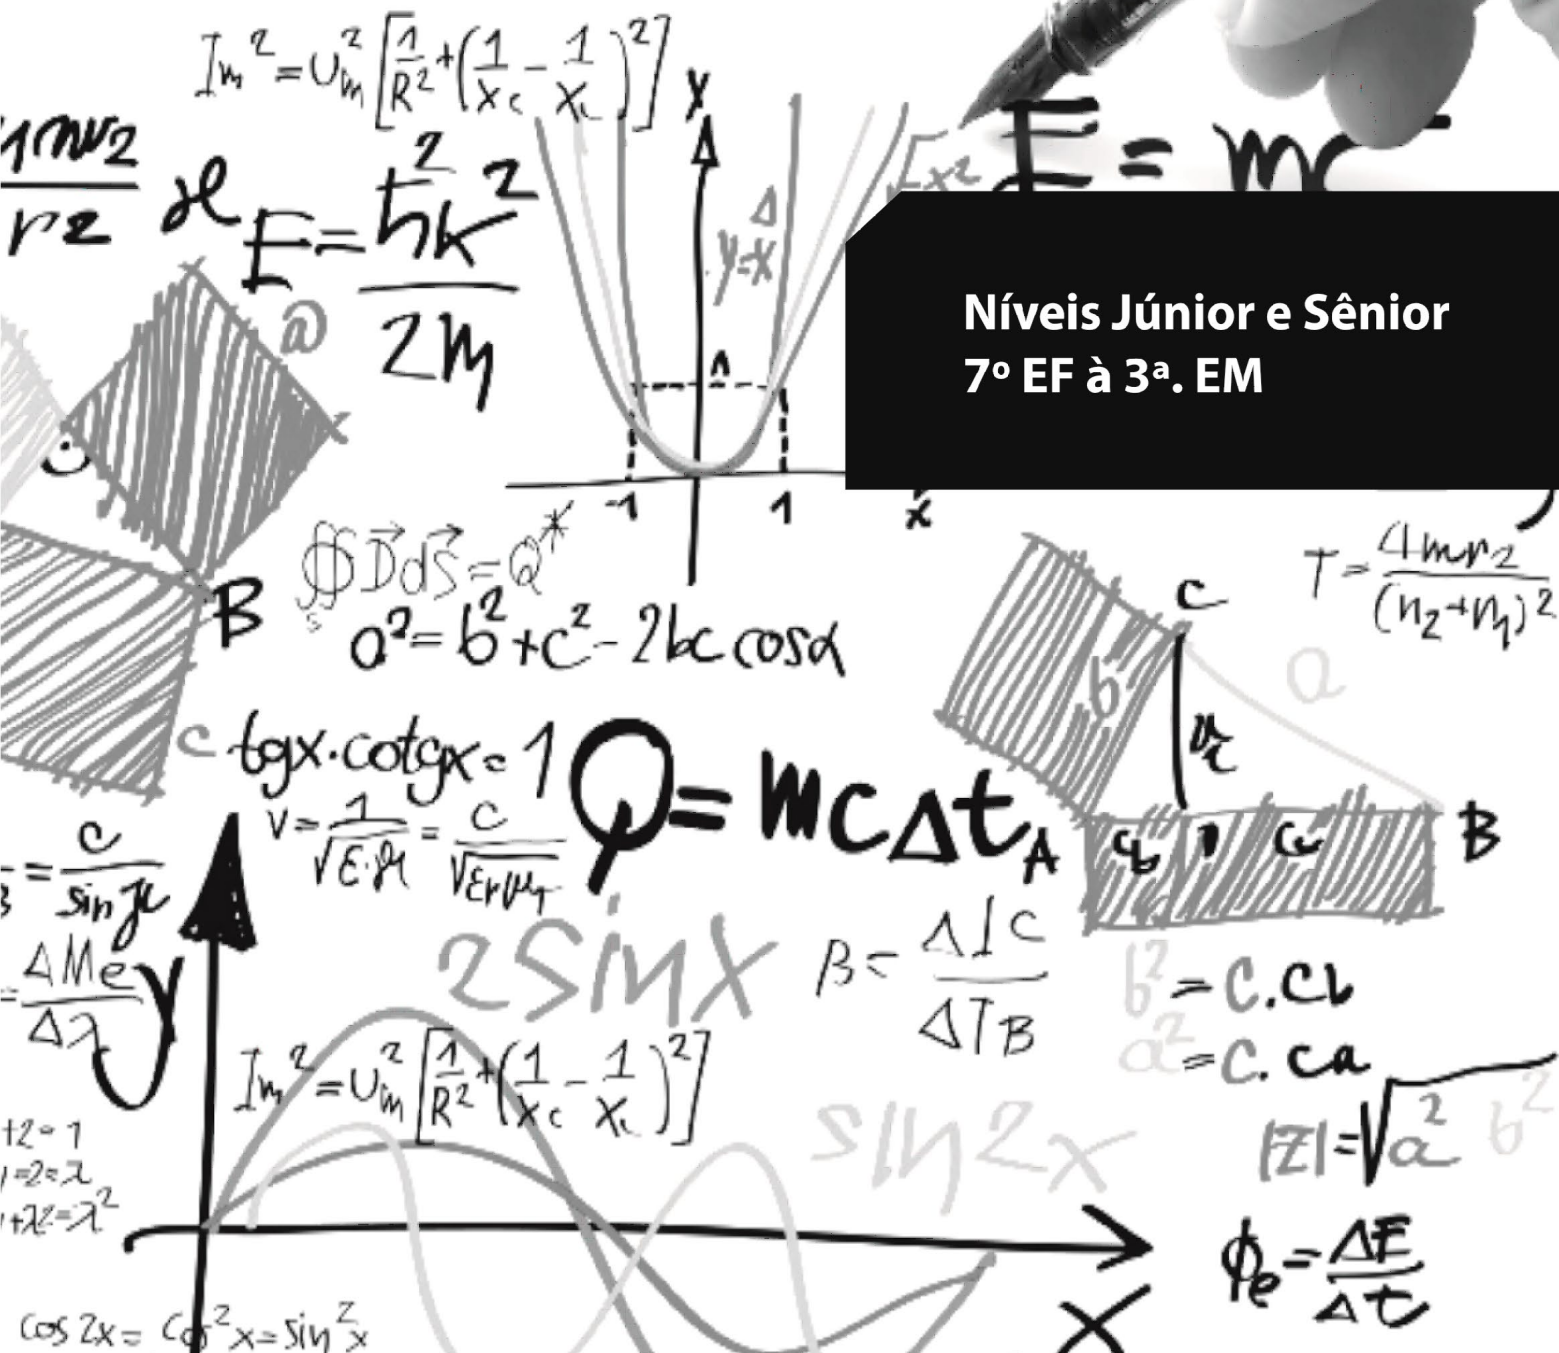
$I_m^2 = U_m^2\left[\frac{1}{R^2}+\left(\frac{1}{X_C}-\frac{1}{X_L}\right)^2\right]$

$E = mc$

$E = \frac{\hbar^2 k^2}{2m}$

y

$y=x$

-1 1 x

Níveis Júnior e Sênior
7º EF à 3ª. EM

$\oint \vec{D} d\vec{S} = Q^*$

$a^2 = b^2 + c^2 - 2bc\cos\alpha$

B

C

$T = \frac{4mr_2}{(n_2+n_1)^2}$

$tgx \cdot cotgx = 1$

$Q = mc\Delta t$

$v = \frac{1}{\sqrt{\varepsilon \cdot \mu}} = \frac{c}{\sqrt{\varepsilon_r \mu_r}}$

B

$\frac{c}{\sin\gamma}$

$2\sin x$

$\beta = \frac{\Delta I_C}{\Delta I_B}$

$b^2 = c \cdot c_b$

$a^2 = c \cdot c_a$

$\frac{\Delta M_e}{\Delta\lambda}$

$I_m^2 = U_m^2\left[\frac{1}{R^2}+\left(\frac{1}{X_C}-\frac{1}{X_L}\right)^2\right]$

$\sin^2 x$

$|z| = \sqrt{a^2 + b^2}$

$\phi_e = \frac{\Delta E}{\Delta t}$

X

$\cos 2x = \cos^2 x - \sin^2 x$